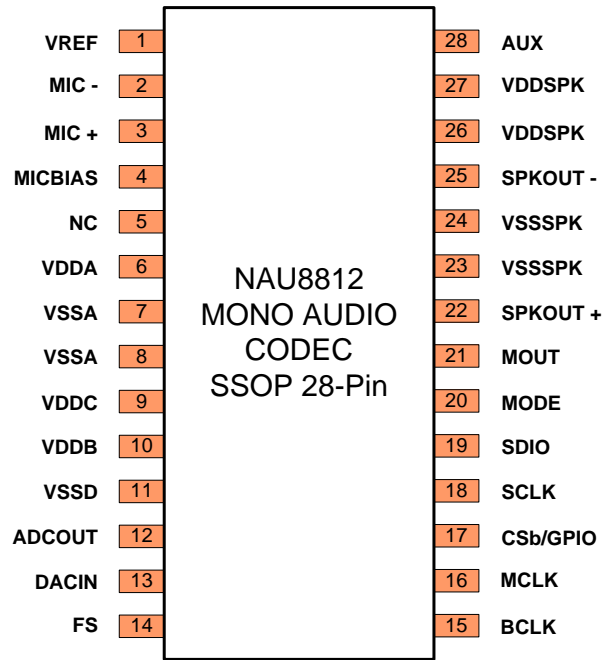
VREF 1
MIC - 2
MIC + 3
MICBIAS 4
NC 5
VDDA 6
VSSA 7
VSSA 8
VDDC 9
VDDB 10
VSSD 11
ADCOUT 12
DACIN 13
FS 14

NAU8812
MONO AUDIO
CODEC
SSOP 28-Pin

28 AUX
27 VDDSPK
26 VDDSPK
25 SPKOUT -
24 VSSSPK
23 VSSSPK
22 SPKOUT +
21 MOUT
20 MODE
19 SDIO
18 SCLK
17 CSb/GPIO
16 MCLK
15 BCLK